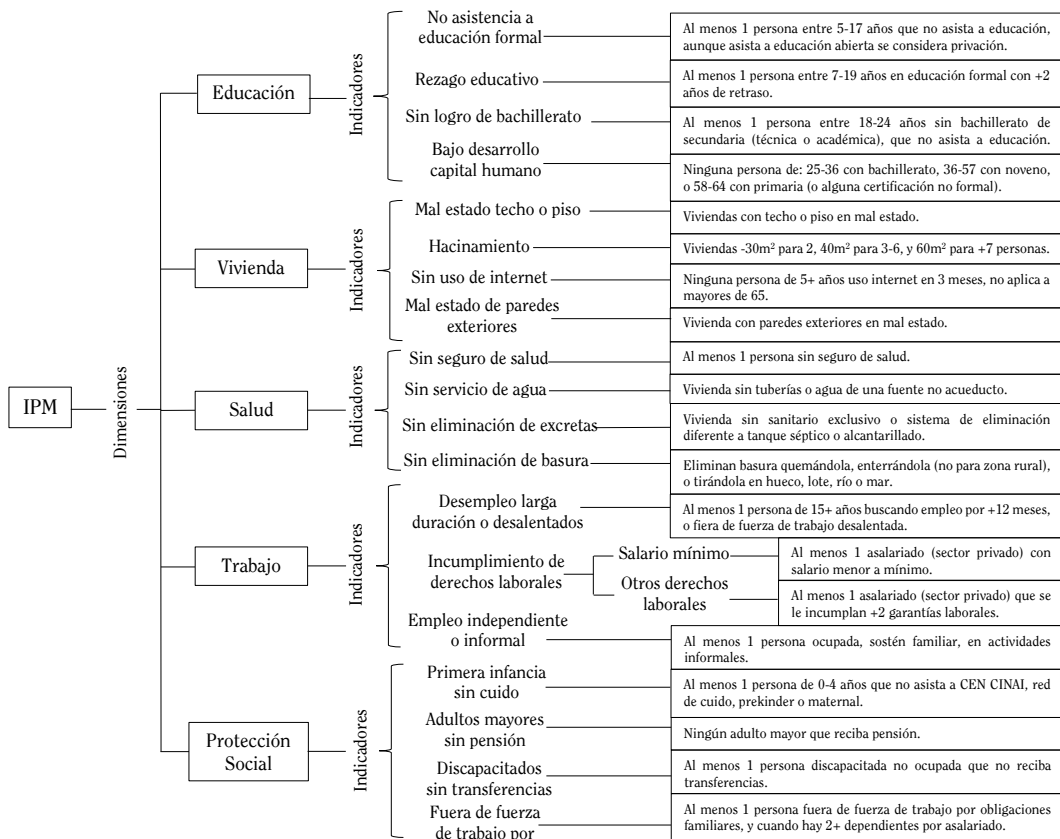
IPM

Dimensiones

Educación

Indicadores

No asistencia a educación formal
Al menos 1 persona entre 5-17 años que no asista a educación, aunque asista a educación abierta se considera privación.

Rezago educativo
Al menos 1 persona entre 7-19 años en educación formal con +2 años de retraso.

Sin logro de bachillerato
Al menos 1 persona entre 18-24 años sin bachillerato de secundaria (técnica o académica), que no asista a educación.

Bajo desarrollo capital humano
Ninguna persona de: 25-36 con bachillerato, 36-57 con noveno, o 58-64 con primaria (o alguna certificación no formal).

Vivienda

Indicadores

Mal estado techo o piso
Viviendas con techo o piso en mal estado.

Hacinamiento
Viviendas -30m² para 2, 40m² para 3-6, y 60m² para +7 personas.

Sin uso de internet
Ninguna persona de 5+ años uso internet en 3 meses, no aplica a mayores de 65.

Mal estado de paredes exteriores
Vivienda con paredes exteriores en mal estado.

Salud

Indicadores

Sin seguro de salud
Al menos 1 persona sin seguro de salud.

Sin servicio de agua
Vivienda sin tuberías o agua de una fuente no acueducto.

Sin eliminación de excretas
Vivienda sin sanitario exclusivo o sistema de eliminación diferente a tanque séptico o alcantarillado.

Sin eliminación de basura
Eliminan basura quemándola, enterrándola (no para zona rural), o tirándola en hueco, lote, río o mar.

Trabajo

Indicadores

Desempleo larga duración o desalentados
Al menos 1 persona de 15+ años buscando empleo por +12 meses, o fiera de fuerza de trabajo desalentada.

Incumplimiento de derechos laborales

Salario mínimo
Al menos 1 asalariado (sector privado) con salario menor a mínimo.

Otros derechos laborales
Al menos 1 asalariado (sector privado) que se le incumplan +2 garantías laborales.

Empleo independiente o informal
Al menos 1 persona ocupada, sostén familiar, en actividades informales.

Protección Social

Indicadores

Primera infancia sin cuido
Al menos 1 persona de 0-4 años que no asista a CEN CINAI, red de cuido, prekinder o maternal.

Adultos mayores sin pensión
Ningún adulto mayor que reciba pensión.

Discapacitados sin transferencias
Al menos 1 persona discapacitada no ocupada que no reciba transferencias.

Fuera de fuerza de trabajo por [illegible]
Al menos 1 persona fuera de fuerza de trabajo por obligaciones familiares, y cuando hay 2+ dependientes por asalariado.